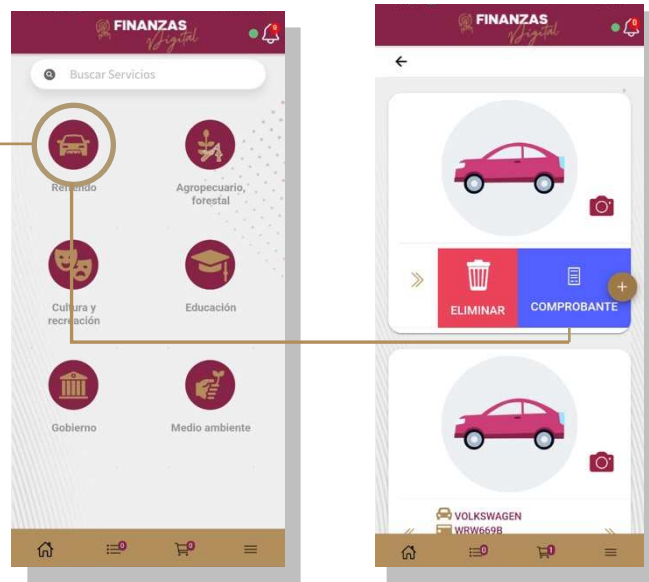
FINANZAS Digital

0

Buscar Servicios

Refrendo

Agropecuario, forestal

Cultura y recreación

Educación

Gobierno

Medio ambiente

0

0

FINANZAS Digital

0

ELIMINAR

COMPROBANTE

VOLKSWAGEN

WRW669B

0

0